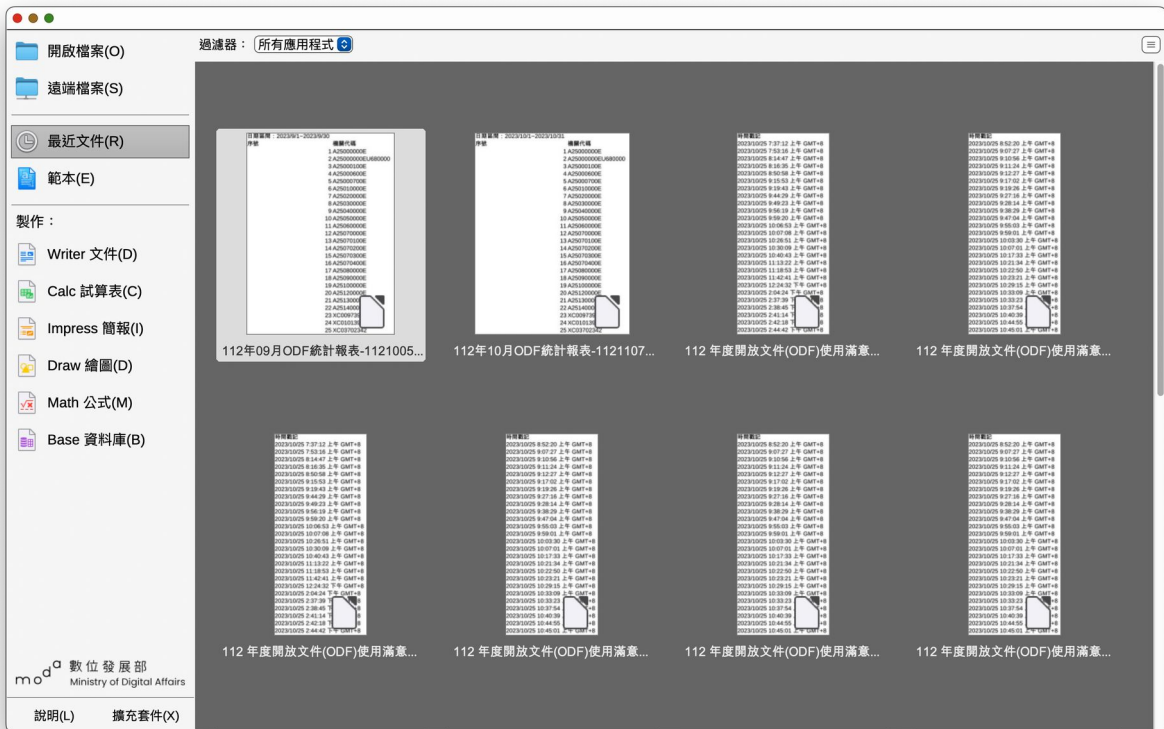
開啟檔案(O)
遠端檔案(S)
最近文件(R)
範本(E)
製作：
Writer 文件(D)
Calc 試算表(C)
Impress 簡報(I)
Draw 繪圖(D)
Math 公式(M)
Base 資料庫(B)

moda 數位發展部
Ministry of Digital Affairs

說明(L)
擴充套件(X)

過濾器： 所有應用程式

112年09月ODF統計報表-1121005...
112年10月ODF統計報表-1121107...
112 年度開放文件(ODF)使用滿意...
112 年度開放文件(ODF)使用滿意...
112 年度開放文件(ODF)使用滿意...
112 年度開放文件(ODF)使用滿意...
112 年度開放文件(ODF)使用滿意...
112 年度開放文件(ODF)使用滿意...